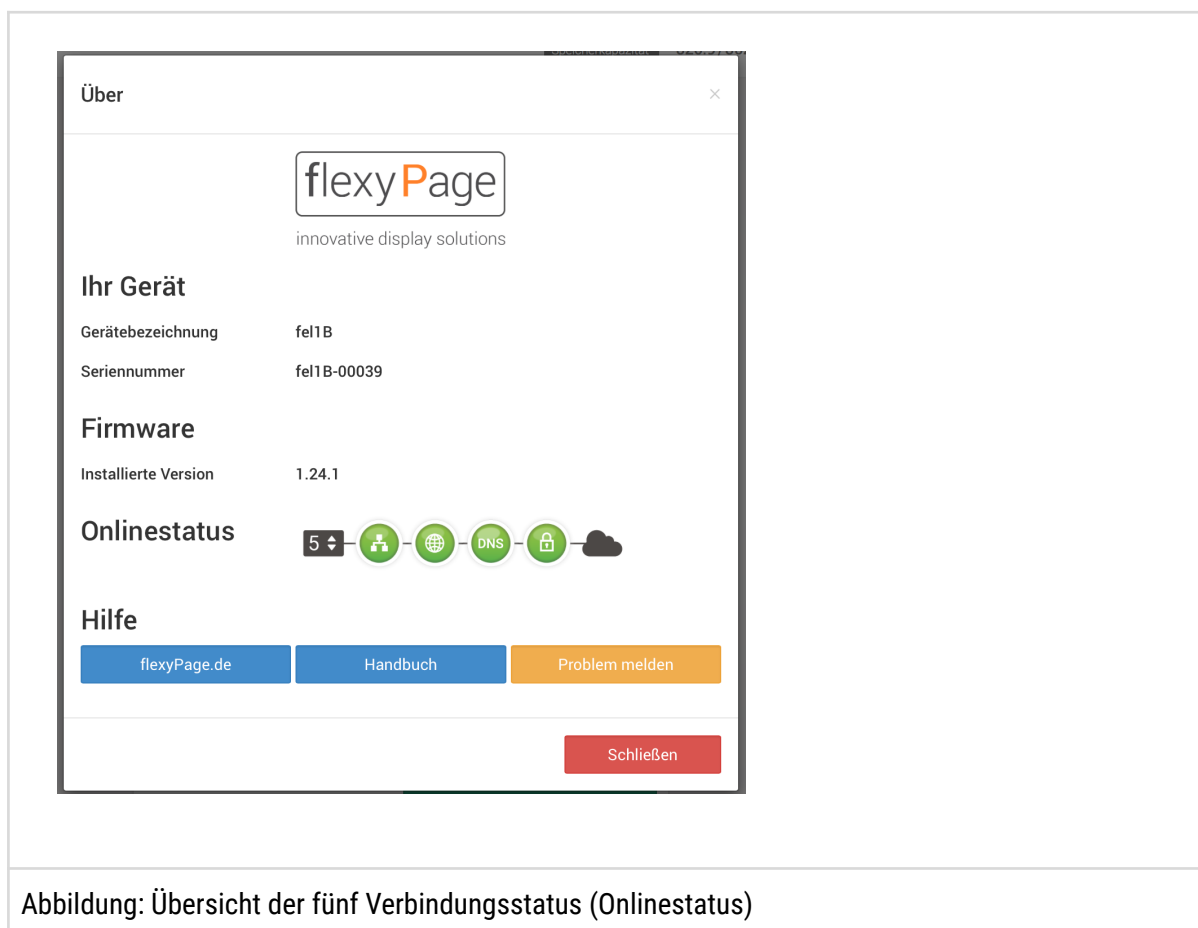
Über

×

flexyPage

innovative display solutions

Ihr Gerät

| Gerätebezeichnung | fel1B |
|---|---|
| Seriennummer | fel1B-00039 |

Firmware

| Installierte Version | 1.24.1 |
|---|---|

Onlinestatus

5

DNS

Hilfe

flexyPage.de

Handbuch

Problem melden

Schließen

Abbildung: Übersicht der fünf Verbindungsstatus (Onlinestatus)